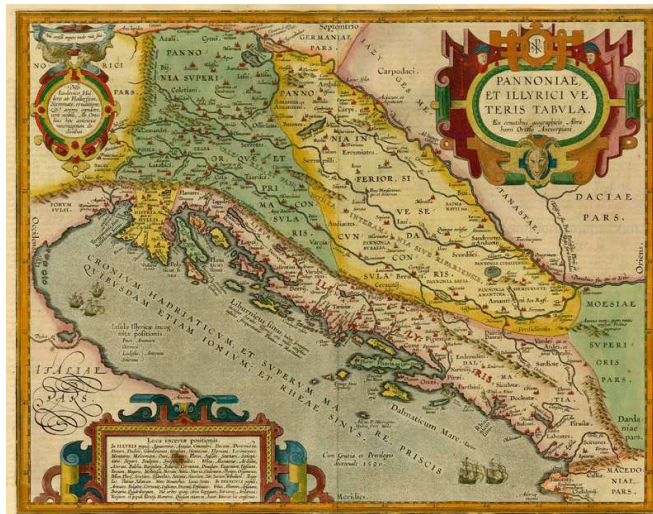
PANNONIAE ET ILLYRICI VETERIS TABVLA.

Ex conatibus geographicis Abrahami Ortelii Antverpiani

Septentrio

GERMANIAE PARS.

NORICI PARS

PANNONIA SVPERIOR

PANNONIA INFERIOR

DACIAE PARS.

MOESIAE SVPERIORIS PARS

Dardaniae pars.

MACEDONIAE PARS.

ITALIAE PARS.

FORVM IVLII.

Carpodaci.

Oriens.

Occidens.

CRONIVM, HADRIATICVM, ET SVPERVM MARE, QVIBVSDAM ETIAM IONIVM, ET RHEAE SINVS, RE PRISCIS

Dalmaticum Mare

Liburnicum sinus

Insulae Illyricae incognitae positionis

Cum Gratia et Privilegio decennali 1590.

Meridies.

Loca incertae positionis.

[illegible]